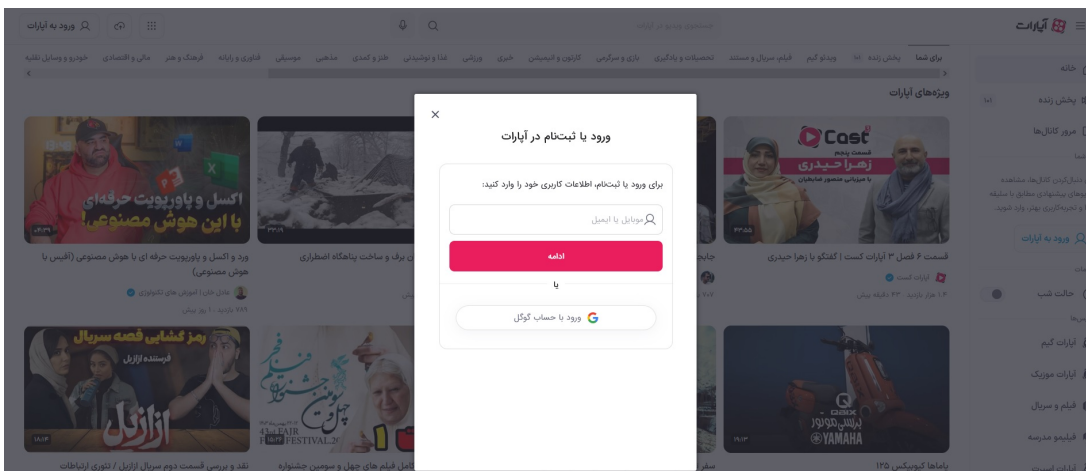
آپارات

ورود به آپارات

جستجو در ویدیوها در آپارات

خانه

پخش زنده

مرور کانال‌ها

ورود به آپارات

حالت شب

آپارات گیم

آپارات موزیک

فیلم و سریال

فیلیمو مدرسه

برای شما | پخش زنده | ویدئو گیم | فیلم، سریال و مستند | تحصیلات و یادگیری | بازی و سرگرمی | کارتون و انیمیشن | خبری | ورزشی | غذا و نوشیدنی | طنز و کمدی | مذهبی | موسیقی | فناوری و رایانه | فرهنگ و هنر | مالی و اقتصادی | خودرو و وسایل نقلیه

ویژه‌های آپارات

Cast
قسمت پنجم
زهرا حیدری
با میزبانی منصور ضابطیان

قسمت ۶ فصل ۳ آپارات کست | گفتگو با زهرا حیدری

آپارات کست

اکسل و پاورپوینت حرفه‌ای با این هوش مصنوعی!

ورد و اکسل و پاورپوینت حرفه ای با هوش مصنوعی (آفیس با هوش مصنوعی)

برف و ساخت پناهگاه اضطراری

رمز گشایی قصه سریال
فرستنده ازازیل
ازازیل

نقد و بررسی قسمت دوم سریال ازازیل / تئوری ارتباطات

چهل و سومین جشنواره فیلم فجر
43rd FAJR FILM FESTIVAL

یاماها کیوبیکس ۱۲۵

YAMAHA

×

ورود یا ثبت‌نام در آپارات

برای ورود یا ثبت‌نام، اطلاعات کاربری خود را وارد کنید:

موبایل یا ایمیل

ادامه

یا

ورود با حساب گوگل